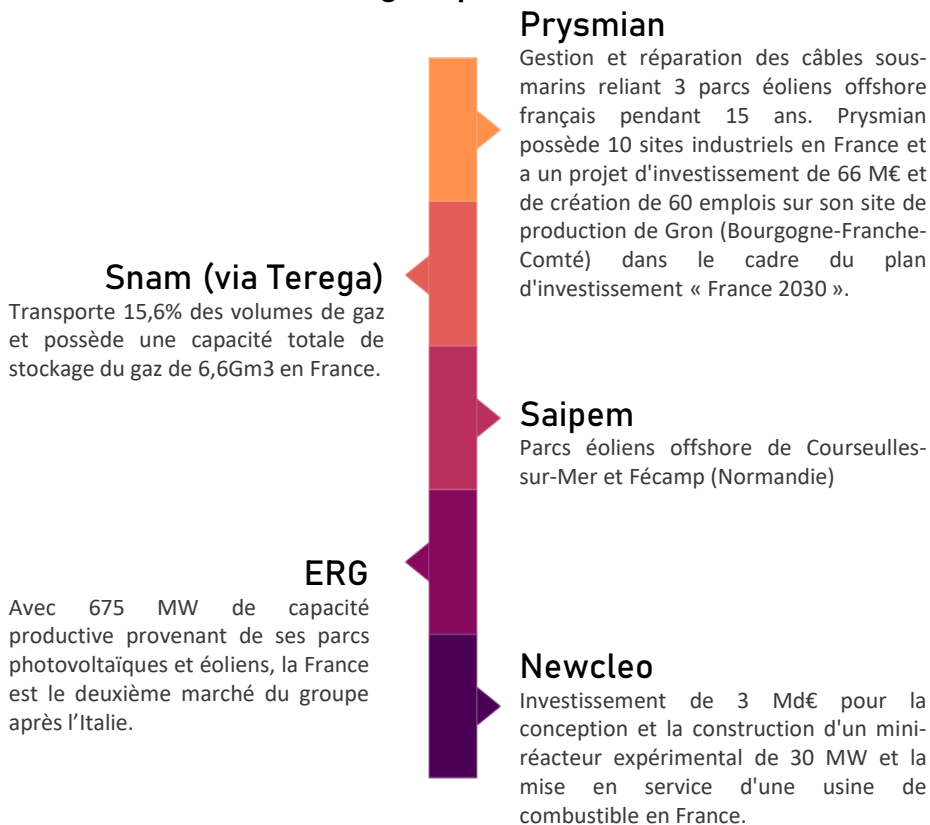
Prysmian

Gestion et réparation des câbles sous-marins reliant 3 parcs éoliens offshore français pendant 15 ans. Prysmian possède 10 sites industriels en France et a un projet d'investissement de 66 M€ et de création de 60 emplois sur son site de production de Gron (Bourgogne-Franche-Comté) dans le cadre du plan d'investissement « France 2030 ».

Snam (via Terega)

Transporte 15,6% des volumes de gaz et possède une capacité totale de stockage du gaz de 6,6Gm3 en France.

Saipem

Parcs éoliens offshore de Courseulles-sur-Mer et Fécamp (Normandie)

ERG

Avec 675 MW de capacité productive provenant de ses parcs photovoltaïques et éoliens, la France est le deuxième marché du groupe après l'Italie.

Newcleo

Investissement de 3 Md€ pour la conception et la construction d'un mini-réacteur expérimental de 30 MW et la mise en service d'une usine de combustible en France.